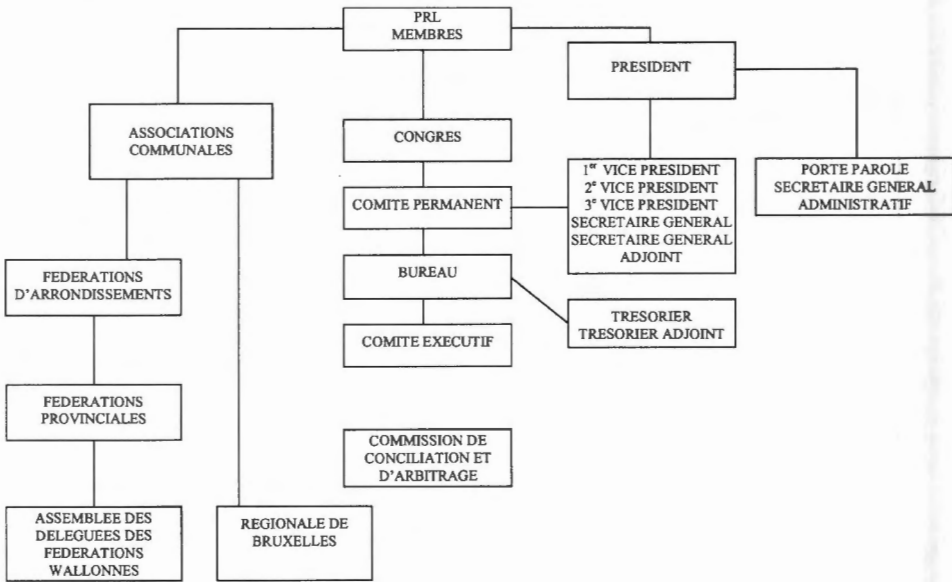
PRL
MEMBRES

PRESIDENT

ASSOCIATIONS COMMUNALES

CONGRES

1$^{er}$ VICE PRESIDENT
2$^{e}$ VICE PRESIDENT
3$^{e}$ VICE PRESIDENT
SECRETAIRE GENERAL
SECRETAIRE GENERAL ADJOINT

PORTE PAROLE
SECRETAIRE GENERAL ADMINISTRATIF

COMITE PERMANENT

FEDERATIONS D'ARRONDISSEMENTS

BUREAU

TRESORIER
TRESORIER ADJOINT

COMITE EXECUTIF

FEDERATIONS PROVINCIALES

COMMISSION DE CONCILIATION ET D'ARBITRAGE

ASSEMBLEE DES DELEGUEES DES FEDERATIONS WALLONNES

REGIONALE DE BRUXELLES